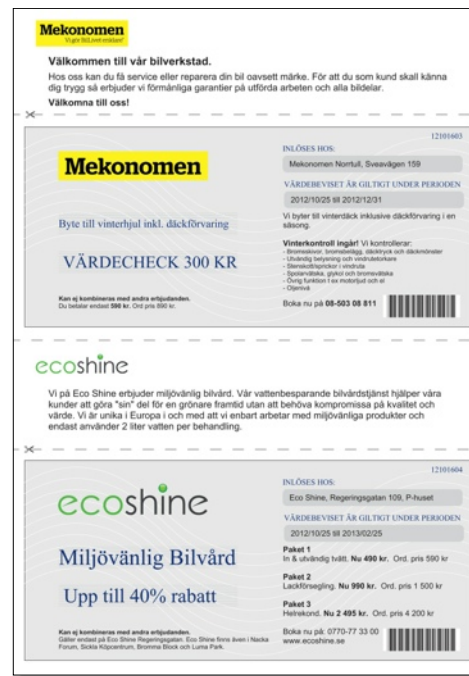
Mekonomen
Vi gör bilLivet enklare!

Välkommen till vår bilverkstad.

Hos oss kan du få service eller reparera din bil oavsett märke. För att du som kund skall känna dig trygg så erbjuder vi förmånliga garantier på utförda arbeten och alla bildelar.

Välkomna till oss!

12101603

Mekonomen

INLÖSES HOS:

Mekonomen Norrtull, Sveavägen 159

VÄRDEBEVISET ÄR GILTIGT UNDER PERIODEN

2012/10/25 till 2012/12/31

Byte till vinterhjul inkl. däckförvaring

Vi byter till vinterdäck inklusive däckförvaring i en säsong.

VÄRDECHECK 300 KR

Vinterkontroll ingår! Vi kontrollerar:
- Bromsskivor, bromsbelägg, däcktryck och däckmönster
- Utvändig belysning och vindrutetorkare
- Stenskottsprickor i vindruta
- Spolarvätska, glykol och bromsvätska
- Övrig funktion t ex motorljud och el
- Oljenivå

Kan ej kombineras med andra erbjudanden.
Du betalar endast 590 kr. Ord pris 890 kr.

Boka nu på 08-503 08 811

ecoshine

Vi på Eco Shine erbjuder miljövänlig bilvård. Vår vattenbesparande bilvårdstjänst hjälper våra kunder att göra "sin" del för en grönare framtid utan att behöva kompromissa på kvalitet och värde. Vi är unika i Europa i och med att vi enbart arbetar med miljövänliga produkter och endast använder 2 liter vatten per behandling.

12101604

ecoshine

INLÖSES HOS:

Eco Shine, Regeringsgatan 109, P-huset

VÄRDEBEVISET ÄR GILTIGT UNDER PERIODEN

2012/10/25 till 2013/02/25

Miljövänlig Bilvård

Paket 1
In & utvändig tvätt. Nu 490 kr. Ord. pris 590 kr

Paket 2
Lackförsegling. Nu 990 kr. Ord. pris 1 500 kr

Upp till 40% rabatt

Paket 3
Helrekond. Nu 2 495 kr. Ord. pris 4 200 kr

Kan ej kombineras med andra erbjudanden.
Gäller endast på Eco Shine Regeringsgatan. Eco Shine finns även i Nacka Forum, Sickla Köpcentrum, Bromma Block och Luma Park.

Boka nu på: 0770-77 33 00
www.ecoshine.se